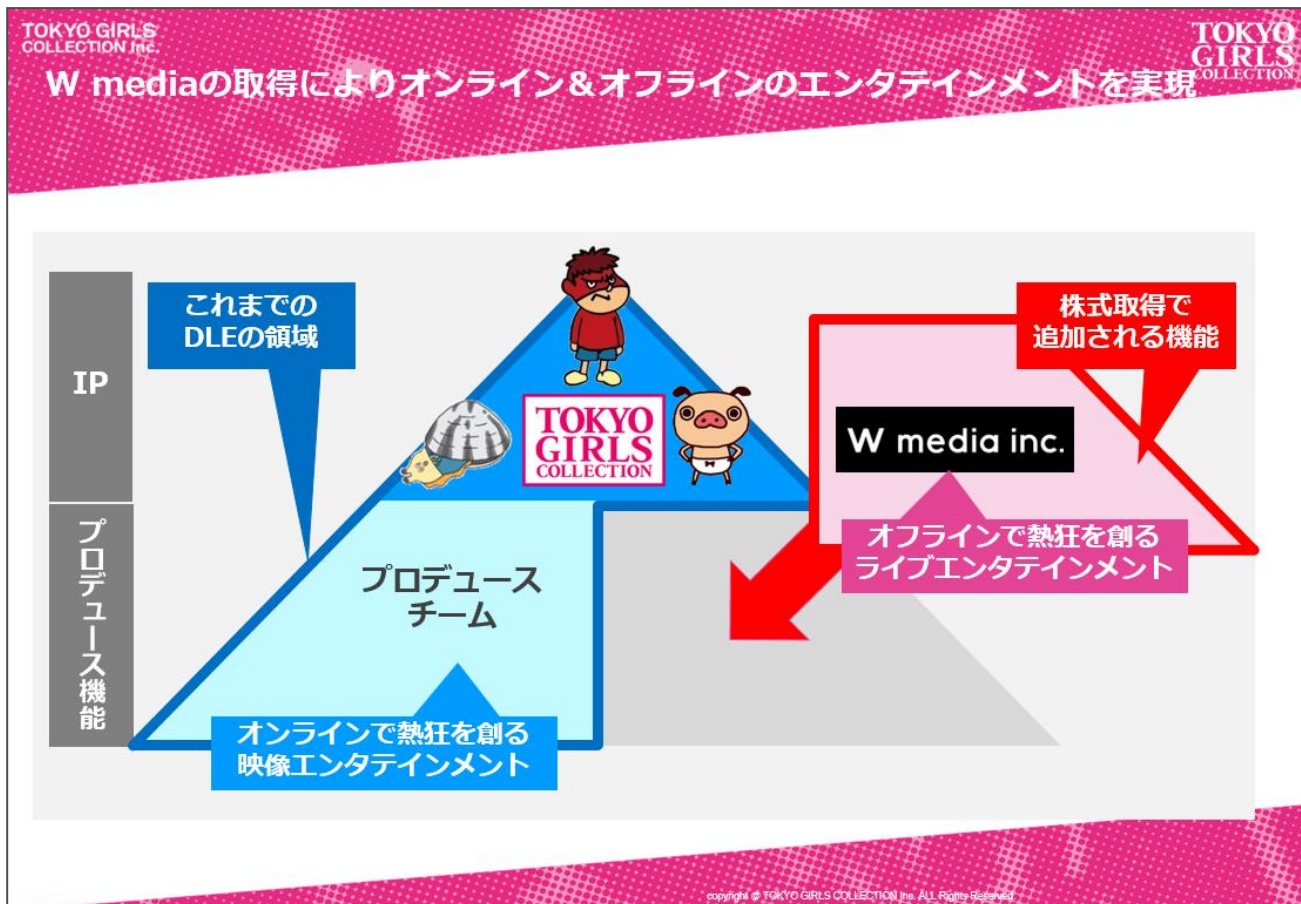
TOKYO GIRLS COLLECTION Inc.

TOKYO GIRLS COLLECTION

W mediaの取得によりオンライン＆オフラインのエンタテインメントを実現

IP

プロデュース機能

これまでの DLEの領域

TOKYO GIRLS COLLECTION

株式取得で 追加される機能

W media inc.

プロデュース チーム

オフラインで熱狂を創る ライブエンタテインメント

オンラインで熱狂を創る 映像エンタテインメント

copyright © TOKYO GIRLS COLLECTION Inc. ALL Rights Reserved